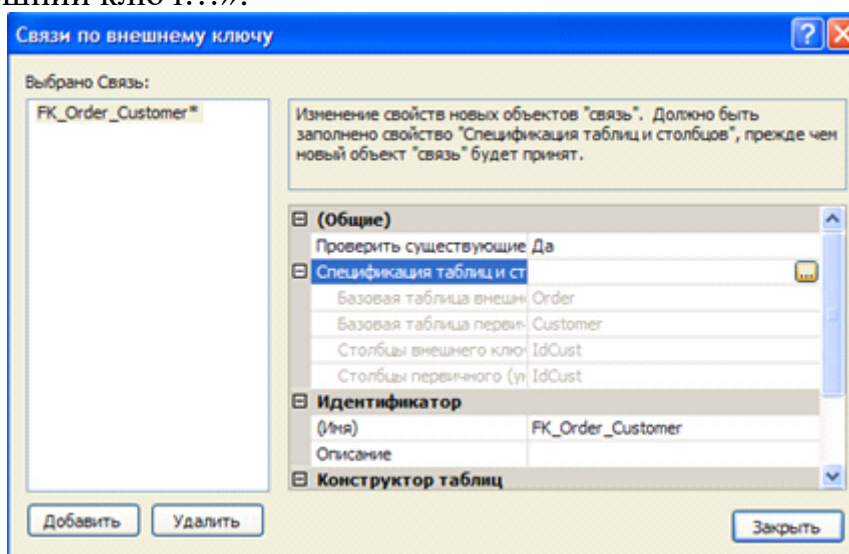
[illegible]ший ключ…».

Связи по внешнему ключу

Выбрано Связь:

FK_Order_Customer*

Изменение свойств новых объектов "связь". Должно быть заполнено свойство "Спецификация таблиц и столбцов", прежде чем новый объект "связь" будет принят.

| | |
|---|---|
| ⊟ (Общие) | |
| Проверить существующие | Да |
| ⊟ Спецификация таблиц и ст | |
| Базовая таблица внешн | Order |
| Базовая таблица перви | Customer |
| Столбцы внешнего клю | IdCust |
| Столбцы первичного (у | IdCust |
| ⊟ Идентификатор | |
| (Имя) | FK_Order_Customer |
| Описание | |
| ⊟ Конструктор таблиц | |

Добавить

Удалить

Закрыть